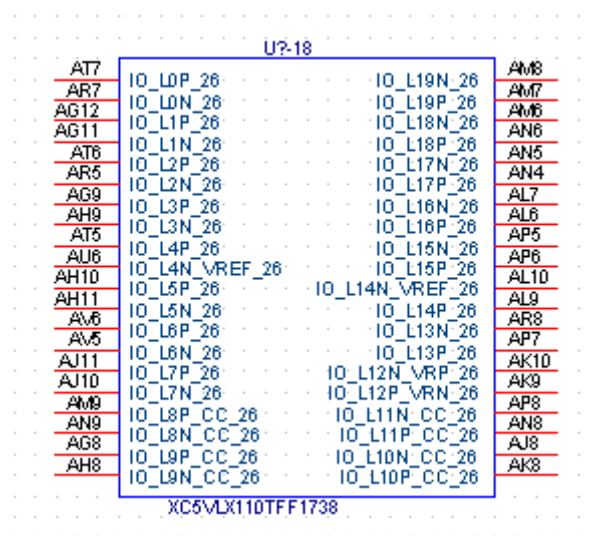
U?-18

AT7 IO_L0P_26
AR7 IO_L0N_26
AG12 IO_L1P_26
AG11 IO_L1N_26
AT6 IO_L2P_26
AR5 IO_L2N_26
AG9 IO_L3P_26
AH9 IO_L3N_26
AT5 IO_L4P_26
AU6 IO_L4N_VREF_26
AH10 IO_L5P_26
AH11 IO_L5N_26
AV6 IO_L6P_26
AV5 IO_L6N_26
AJ11 IO_L7P_26
AJ10 IO_L7N_26
AM9 IO_L8P_CC_26
AN9 IO_L8N_CC_26
AG8 IO_L9P_CC_26
AH8 IO_L9N_CC_26

IO_L19N_26 AM8
IO_L19P_26 AM7
IO_L18N_26 AM6
IO_L18P_26 AN6
IO_L17N_26 AN5
IO_L17P_26 AN4
IO_L16N_26 AL7
IO_L16P_26 AL6
IO_L15N_26 AP5
IO_L15P_26 AP6
IO_L14N_VREF_26 AL10
IO_L14P_26 AL9
IO_L13N_26 AR8
IO_L13P_26 AP7
IO_L12N_VRP_26 AK10
IO_L12P_VRN_26 AK9
IO_L11N_CC_26 AP8
IO_L11P_CC_26 AN8
IO_L10N_CC_26 AJ8
IO_L10P_CC_26 AK8

XC5VLX110TFF1738